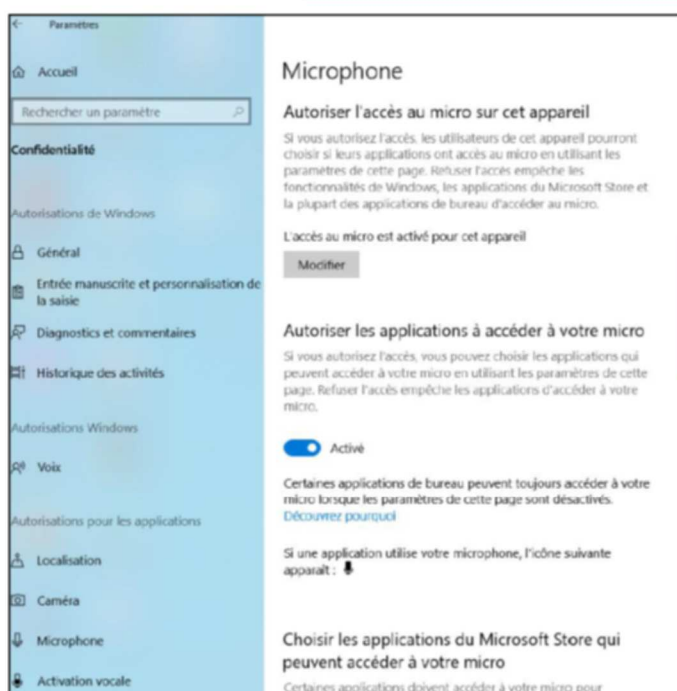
Paramètres

Accueil

Rechercher un paramètre

Confidentialité

Autorisations de Windows

Général

Entrée manuscrite et personnalisation de la saisie

Diagnostics et commentaires

Historique des activités

Autorisations Windows

Voix

Autorisations pour les applications

Localisation

Caméra

Microphone

Activation vocale

Microphone

Autoriser l'accès au micro sur cet appareil

Si vous autorisez l'accès, les utilisateurs de cet appareil pourront choisir si leurs applications ont accès au micro en utilisant les paramètres de cette page. Refuser l'accès empêche les fonctionnalités de Windows, les applications du Microsoft Store et la plupart des applications de bureau d'accéder au micro.

L'accès au micro est activé pour cet appareil

Modifier

Autoriser les applications à accéder à votre micro

Si vous autorisez l'accès, vous pouvez choisir les applications qui peuvent accéder à votre micro en utilisant les paramètres de cette page. Refuser l'accès empêche les applications d'accéder à votre micro.

Activé

Certaines applications de bureau peuvent toujours accéder à votre micro lorsque les paramètres de cette page sont désactivés. Découvrez pourquoi

Si une application utilise votre microphone, l'icône suivante apparaît :

Choisir les applications du Microsoft Store qui peuvent accéder à votre micro

Certaines applications doivent accéder à votre micro pour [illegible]